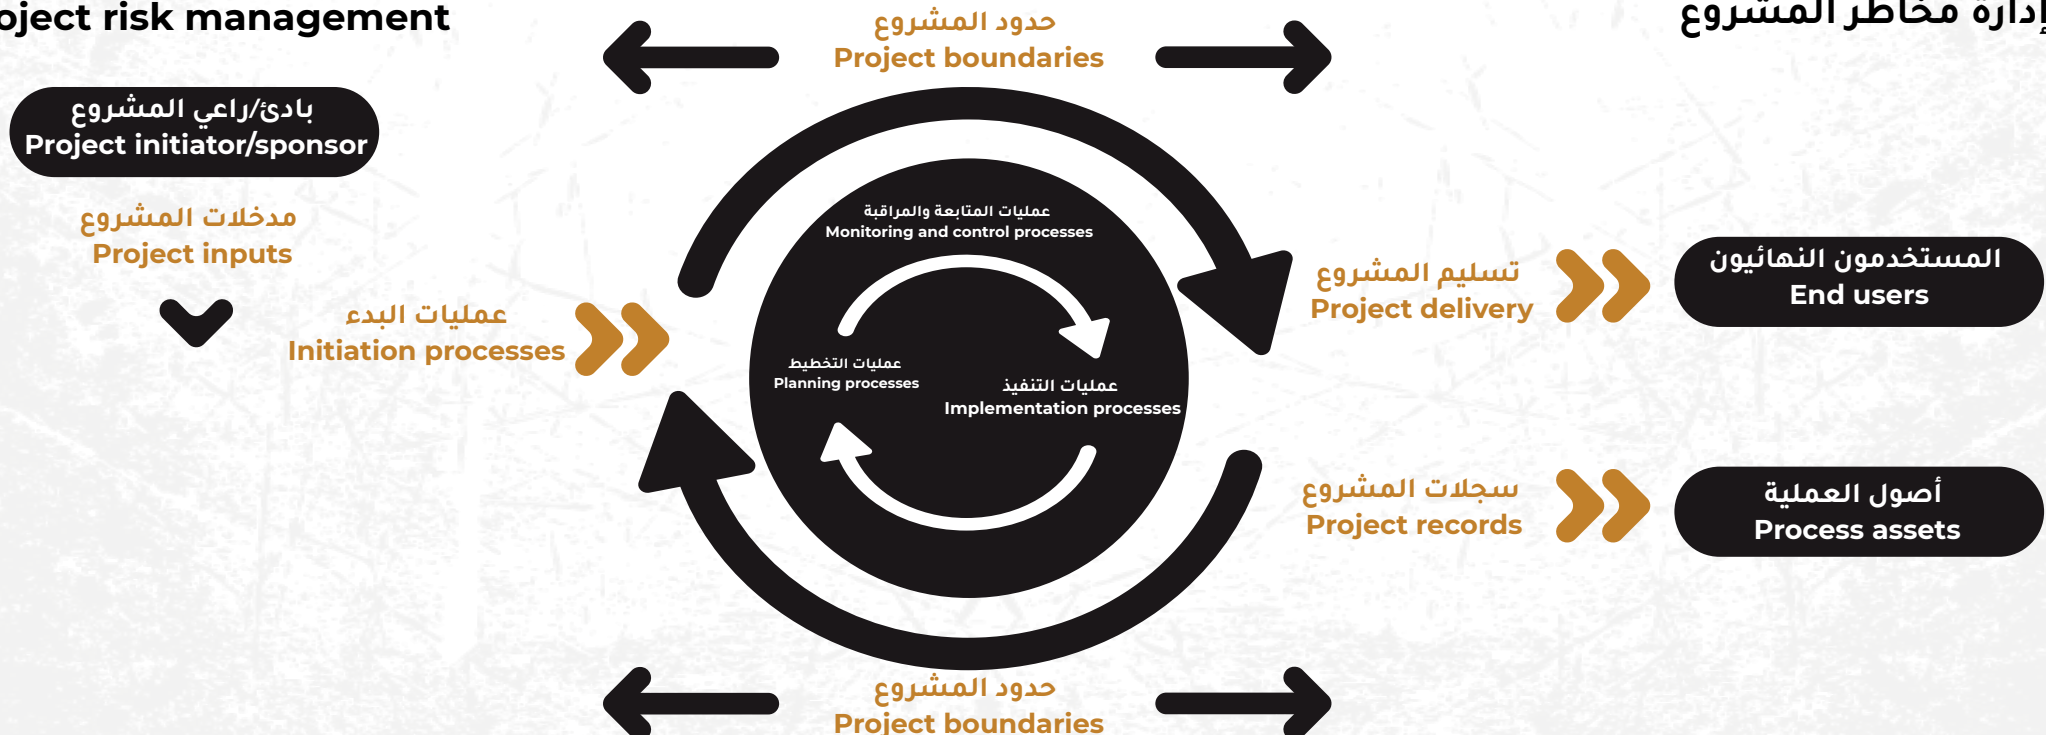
oject risk management

إدارة مخاطر المشروع

حدود المشروع
Project boundaries

بادئ/راعي المشروع
Project initiator/sponsor

مدخلات المشروع
Project inputs

عمليات البدء
Initiation processes

عمليات المتابعة والمراقبة
Monitoring and control processes

عمليات التخطيط
Planning processes

عمليات التنفيذ
Implementation processes

تسليم المشروع
Project delivery

المستخدمون النهائيون
End users

سجلات المشروع
Project records

أصول العملية
Process assets

حدود المشروع
Project boundaries